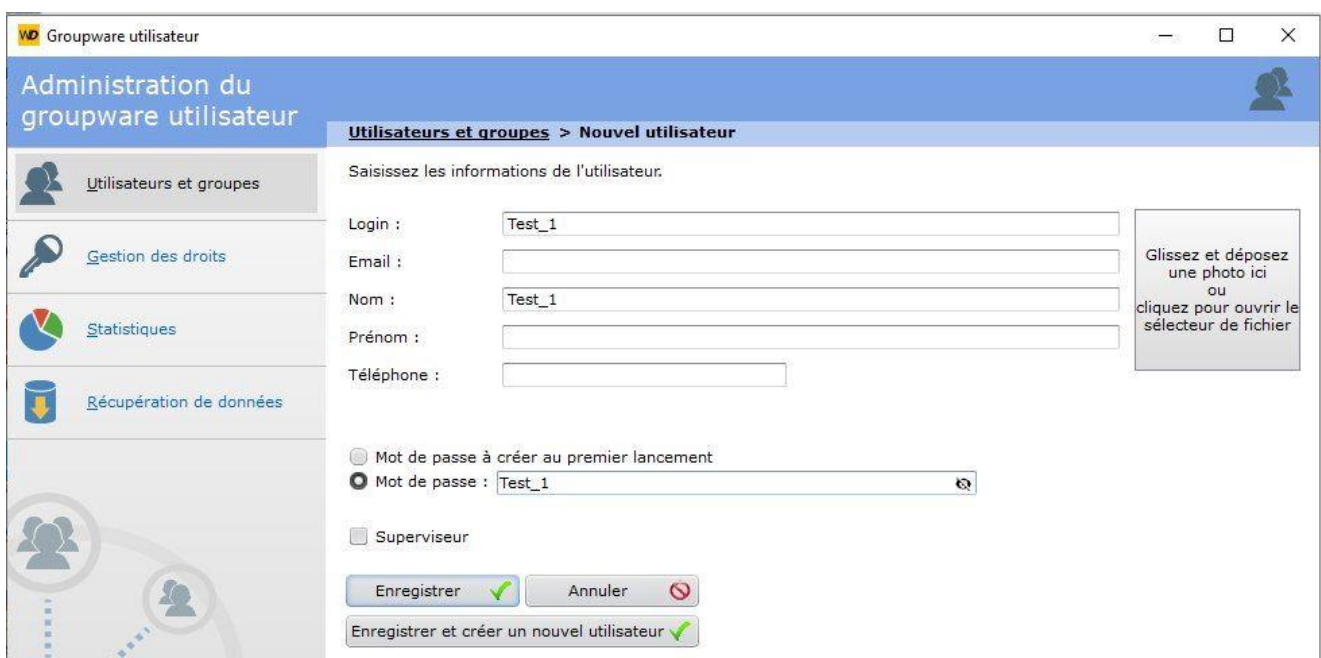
WD Groupware utilisateur

Administration du groupware utilisateur

Utilisateurs et groupes > Nouvel utilisateur

Utilisateurs et groupes

Gestion des droits

Statistiques

Récupération de données

Saisissez les informations de l'utilisateur.

Login : Test_1

Email :

Nom : Test_1

Prénom :

Téléphone :

Glissez et déposez une photo ici ou cliquez pour ouvrir le sélecteur de fichier

Mot de passe à créer au premier lancement

Mot de passe : Test_1

Superviseur

Enregistrer

Annuler

Enregistrer et créer un nouvel utilisateur